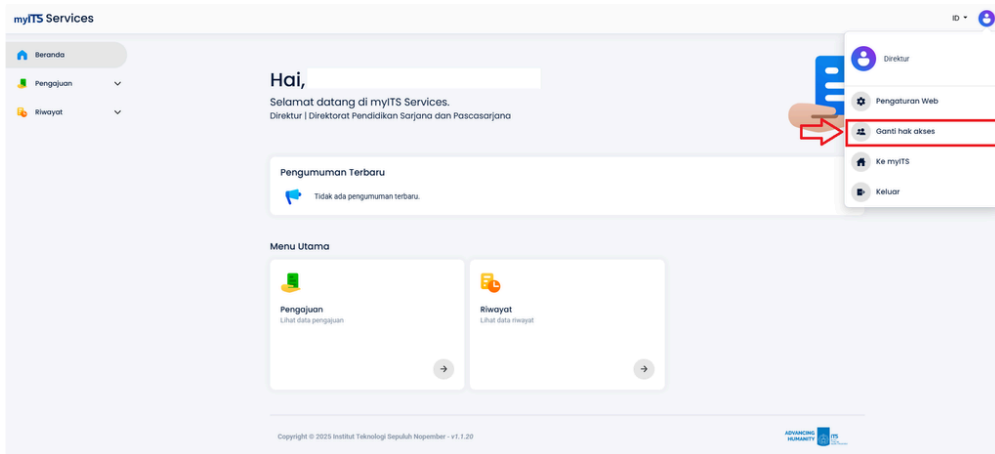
myITS Services

ID

Beranda

Pengajuan

Riwayat

Hai,

Selamat datang di myITS Services.

Direktur | Direktorat Pendidikan Sarjana dan Pascasarjana

Direktur

Pengaturan Web

Ganti hak akses

Ke myITS

Keluar

Pengumuman Terbaru

Tidak ada pengumuman terbaru.

Menu Utama

Pengajuan
Lihat data pengajuan

Riwayat
Lihat data riwayat

Copyright © 2025 Institut Teknologi Sepuluh Nopember - v1.1.20

ADVANCING HUMANITY ITS